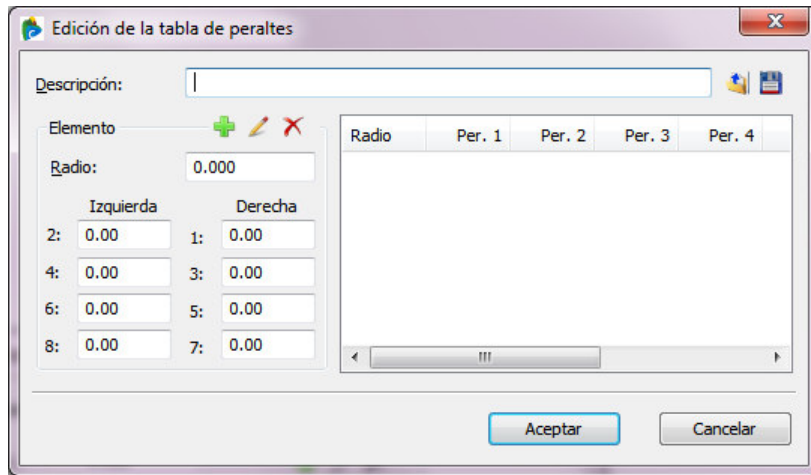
Edición de la tabla de peraltes

Descripción:

Elemento

Radio: 0.000

Izquierda
2: 0.00
4: 0.00
6: 0.00
8: 0.00

Derecha
1: 0.00
3: 0.00
5: 0.00
7: 0.00

| Radio | Per. 1 | Per. 2 | Per. 3 | Per. 4 |
|---|---|---|---|---|

Aceptar
Cancelar